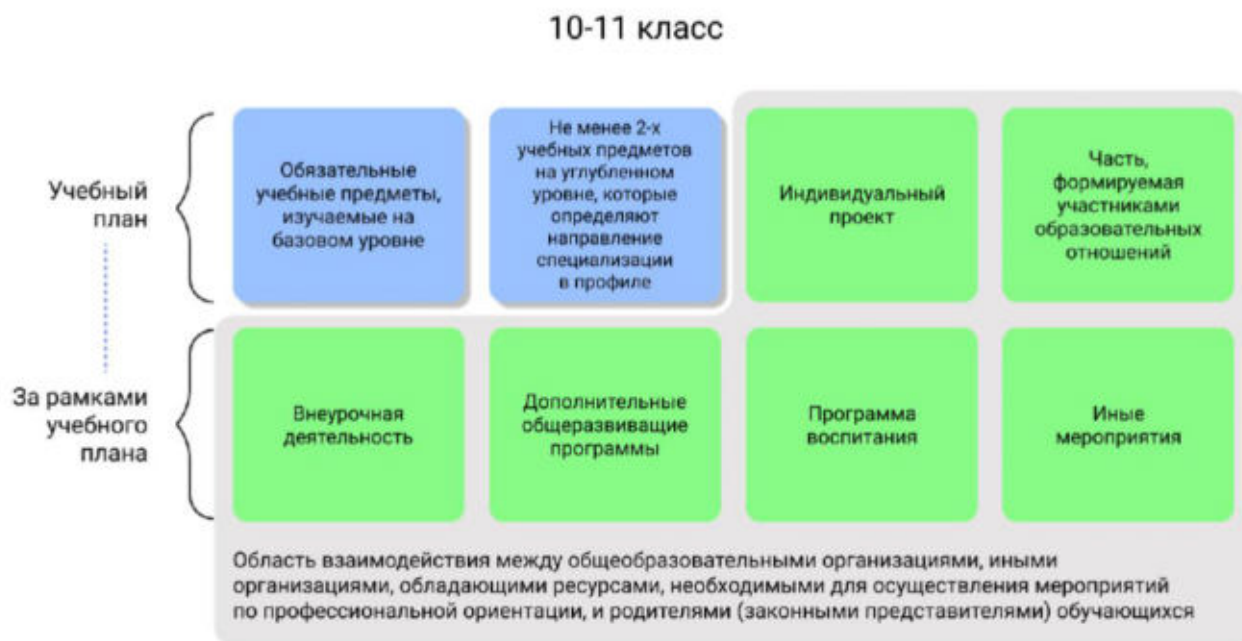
10-11 класс

Учебный план

Обязательные учебные предметы, изучаемые на базовом уровне

Не менее 2-х учебных предметов на углубленном уровне, которые определяют направление специализации в профиле

Индивидуальный проект

Часть, формируемая участниками образовательных отношений

За рамками учебного плана

Внеурочная деятельность

Дополнительные общеразвиваюшие программы

Программа воспитания

Иные мероприятия

Область взаимодействия между общеобразовательными организациями, иными организациями, обладающими ресурсами, необходимыми для осуществления мероприятий по профессиональной ориентации, и родителями (законными представителями) обучающихся